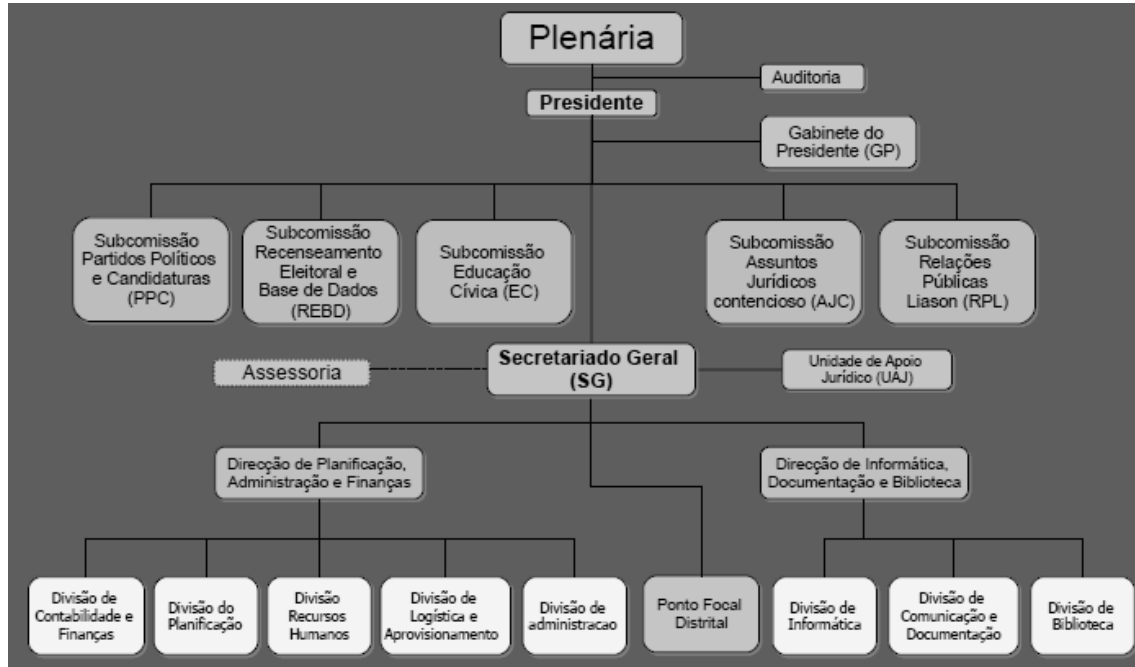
Plenária

Auditoria

Presidente

Gabinete do Presidente (GP)

Subcomissão Partidos Políticos e Candidaturas (PPC)

Subcomissão Recenseamento Eleitoral e Base de Dados (REBD)

Subcomissão Educação Cívica (EC)

Subcomissão Assuntos Jurídicos contencioso (AJC)

Subcomissão Relações Públicas Liason (RPL)

Assessoria

Secretariado Geral (SG)

Unidade de Apoio Jurídico (UAJ)

Direcção de Planificação, Administração e Finanças

Direcção de Informática, Documentação e Biblioteca

Divisão de Contabilidade e Finanças

Divisão do Planificação

Divisão Recursos Humanos

Divisão de Logística e Aprovisionamento

Divisão de administracao

Ponto Focal Distrital

Divisão de Informática

Divisão de Comunicação e Documentação

Divisão de Biblioteca